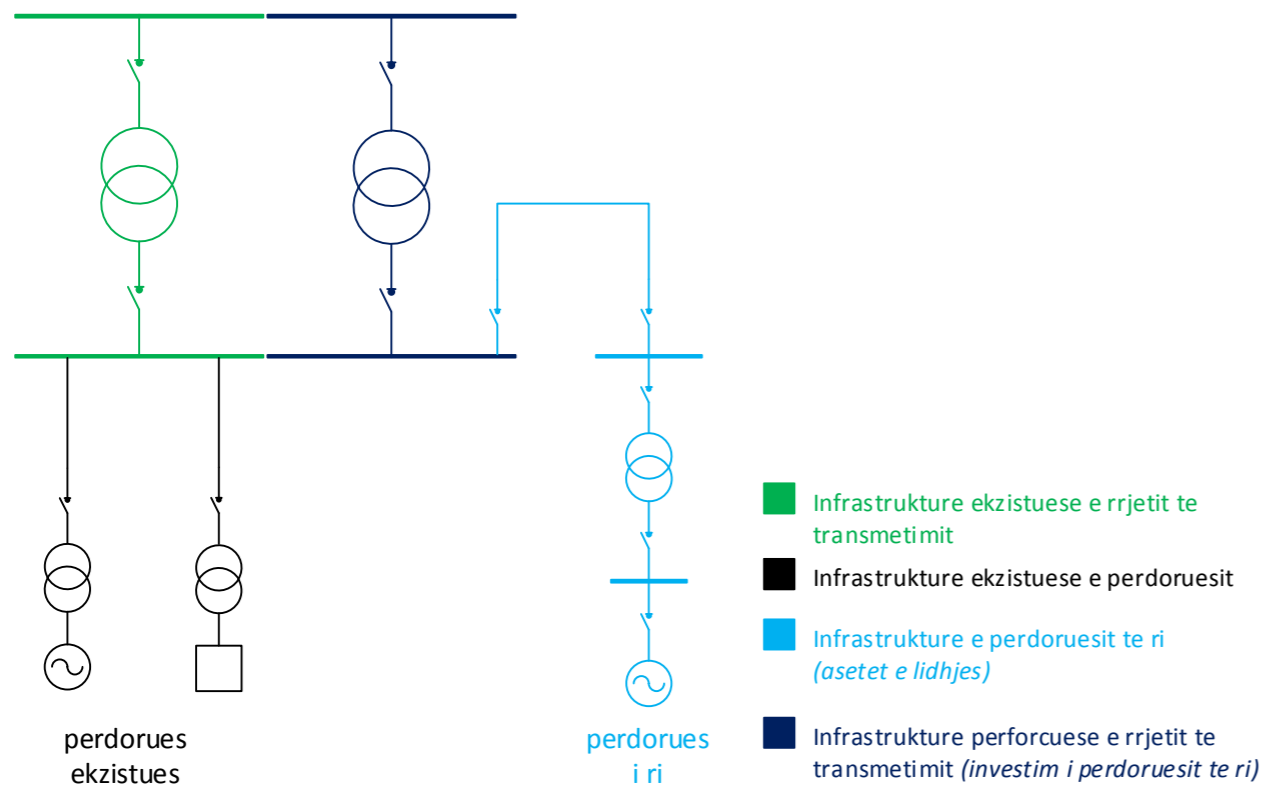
perdorues ekzistues

perdorues i ri

Infrastrukture ekzistuese e rrjetit te transmetimit

Infrastrukture ekzistuese e perdoruesit

Infrastrukture e perdoruesit te ri *(asetet e lidhjes)*

Infrastrukture perforcuese e rrjetit te transmetimit *(investim i perdoruesit te ri)*